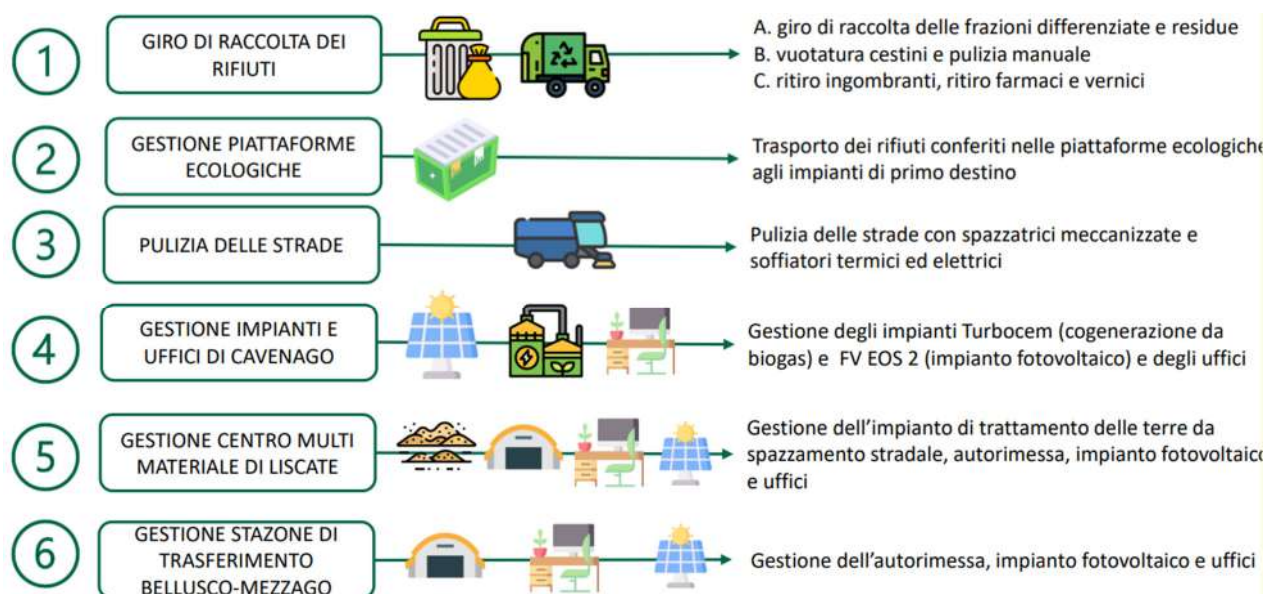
1
GIRO DI RACCOLTA DEI RIFIUTI
A. giro di raccolta delle frazioni differenziate e residue
B. vuotatura cestini e pulizia manuale
C. ritiro ingombranti, ritiro farmaci e vernici

2
GESTIONE PIATTAFORME ECOLOGICHE
Trasporto dei rifiuti conferiti nelle piattaforme ecologiche agli impianti di primo destino

3
PULIZIA DELLE STRADE
Pulizia delle strade con spazzatrici meccanizzate e soffiatori termici ed elettrici

4
GESTIONE IMPIANTI E UFFICI DI CAVENAGO
Gestione degli impianti Turbocem (cogenerazione da biogas) e FV EOS 2 (impianto fotovoltaico) e degli uffici

5
GESTIONE CENTRO MULTI MATERIALE DI LISCATE
Gestione dell'impianto di trattamento delle terre da spazzamento stradale, autorimessa, impianto fotovoltaico e uffici

6
GESTIONE STAZONE DI TRASFERIMENTO BELLUSCO-MEZZAGO
Gestione dell'autorimessa, impianto fotovoltaico e uffici